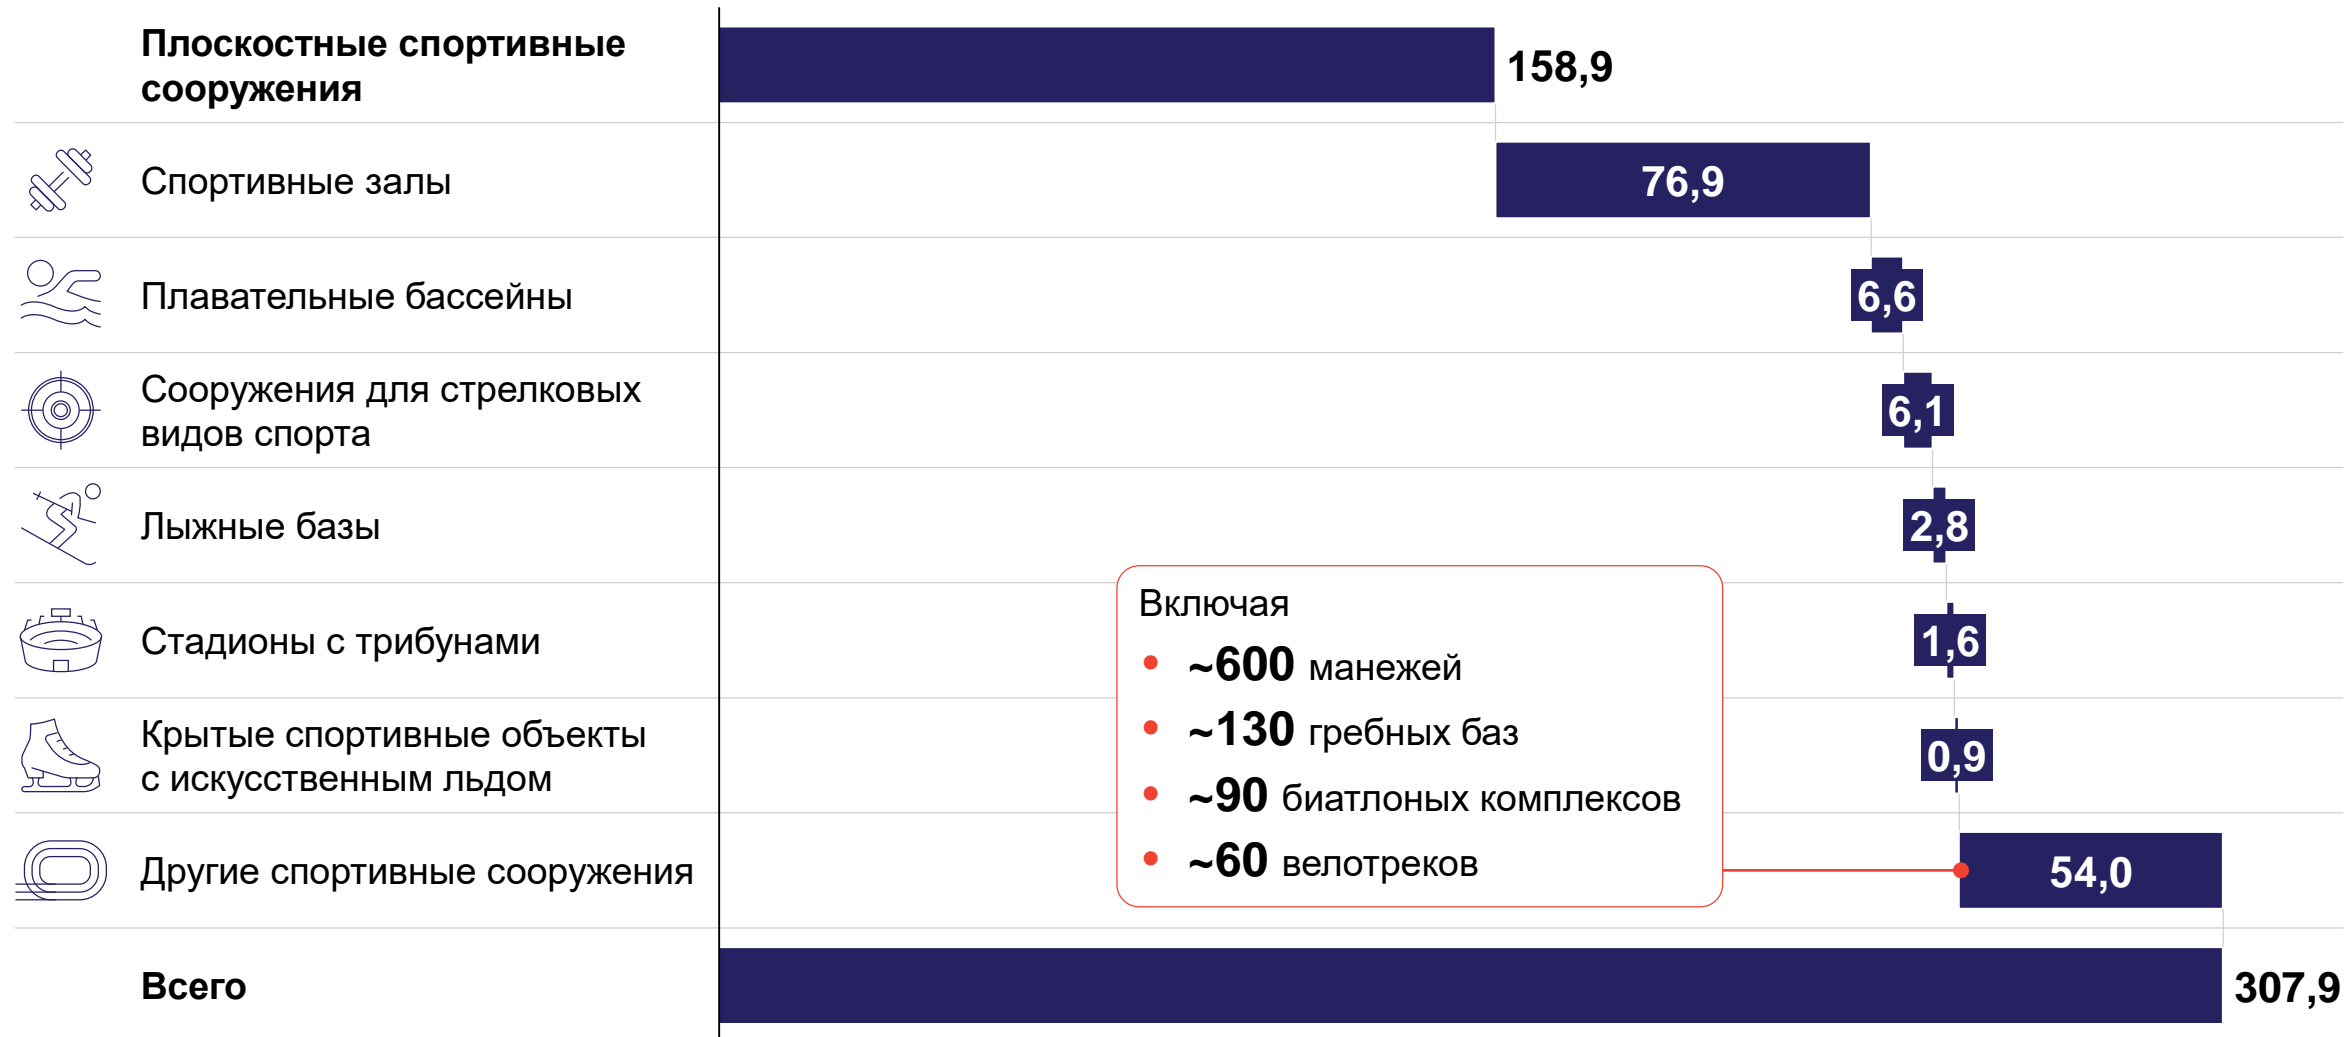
Плоскостные спортивные сооружения | 158,9
Спортивные залы | 76,9
Плавательные бассейны | 6,6
Сооружения для стрелковых видов спорта | 6,1
Лыжные базы | 2,8
Стадионы с трибунами | 1,6
Крытые спортивные объекты с искусственным льдом | 0,9
Другие спортивные сооружения | 54,0
Всего | 307,9

Включая
• ~600 манежей
• ~130 гребных баз
• ~90 биатлоных комплексов
• ~60 велотреков